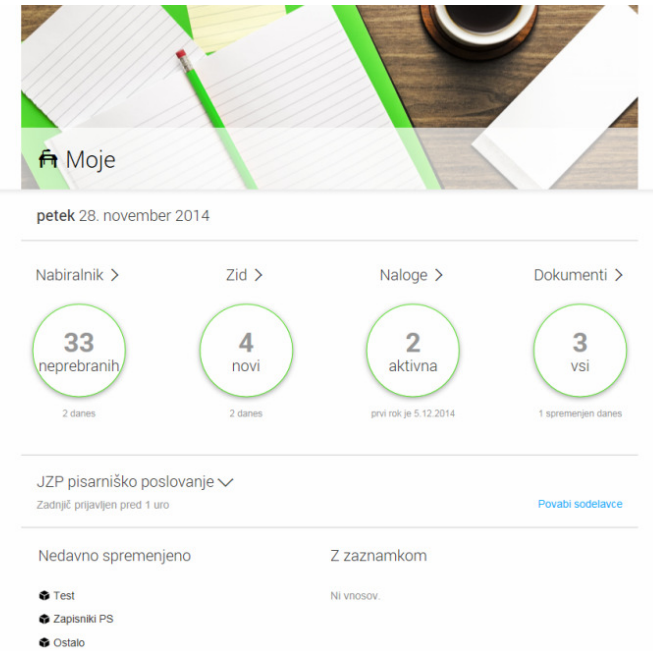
Moje

**petek** 28. november 2014

Nabiralnik >

33
neprebranih

2 danes

Zid >

4
novi

2 danes

Naloge >

2
aktivna

prvi rok je 5.12.2014

Dokumenti >

3
vsi

1 spremenjen danes

JZP pisarniško poslovanje

Zadnjič prijavljen pred 1 uro

Povabi sodelavce

Nedavno spremenjeno

Test

Zapisniki PS

Ostalo

Z zaznamkom

Ni vnosov.